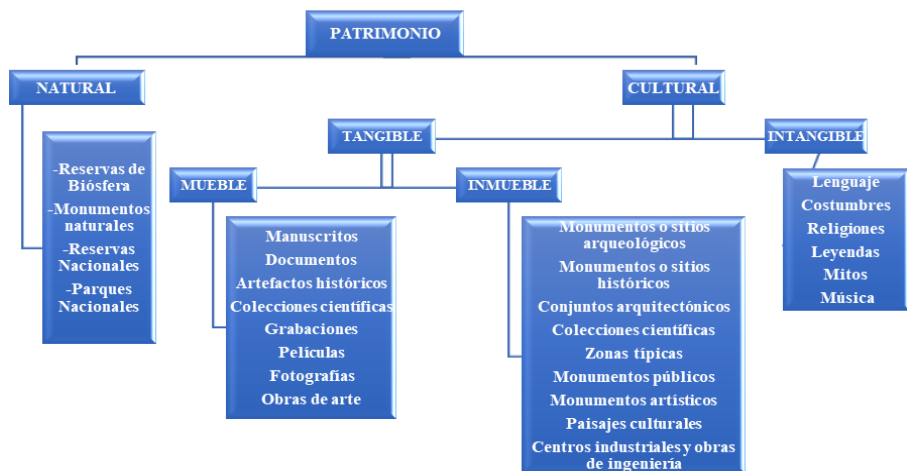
PATRIMONIO

NATURAL

-Reservas de Biósfera
-Monumentos naturales
-Reservas Nacionales
-Parques Nacionales

CULTURAL

TANGIBLE

MUEBLE

Manuscritos
Documentos
Artefactos históricos
Colecciones científicas
Grabaciones
Películas
Fotografías
Obras de arte

INMUEBLE

Monumentos o sitios arqueológicos
Monumentos o sitios históricos
Conjuntos arquitectónicos
Colecciones científicas
Zonas típicas
Monumentos públicos
Monumentos artísticos
Paisajes culturales
Centros industriales y obras de ingeniería

INTANGIBLE

Lenguaje
Costumbres
Religiones
Leyendas
Mitos
Música